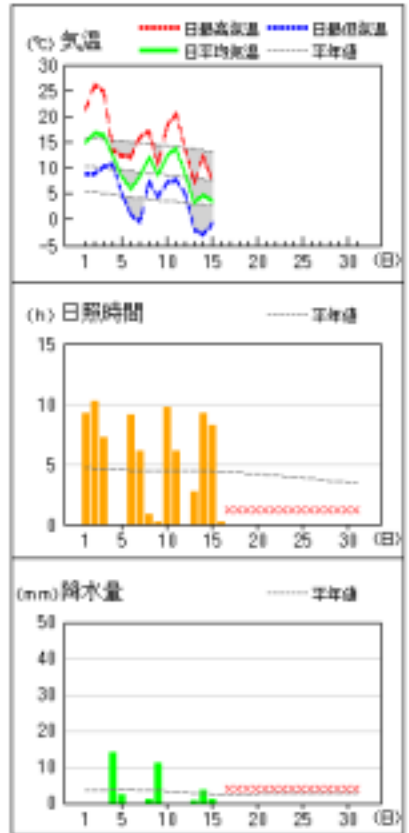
(℃) 気温

日最高気温　日最低気温
日平均気温　平年値

30
25
20
15
10
5
0
-5

1　5　10　15　20　25　30　(日)

(h) 日照時間

平年値

15
10
5
0

1　5　10　15　20　25　30　(日)

(mm) 降水量

平年値

50
40
30
20
10
0

1　5　10　15　20　25　30　(日)